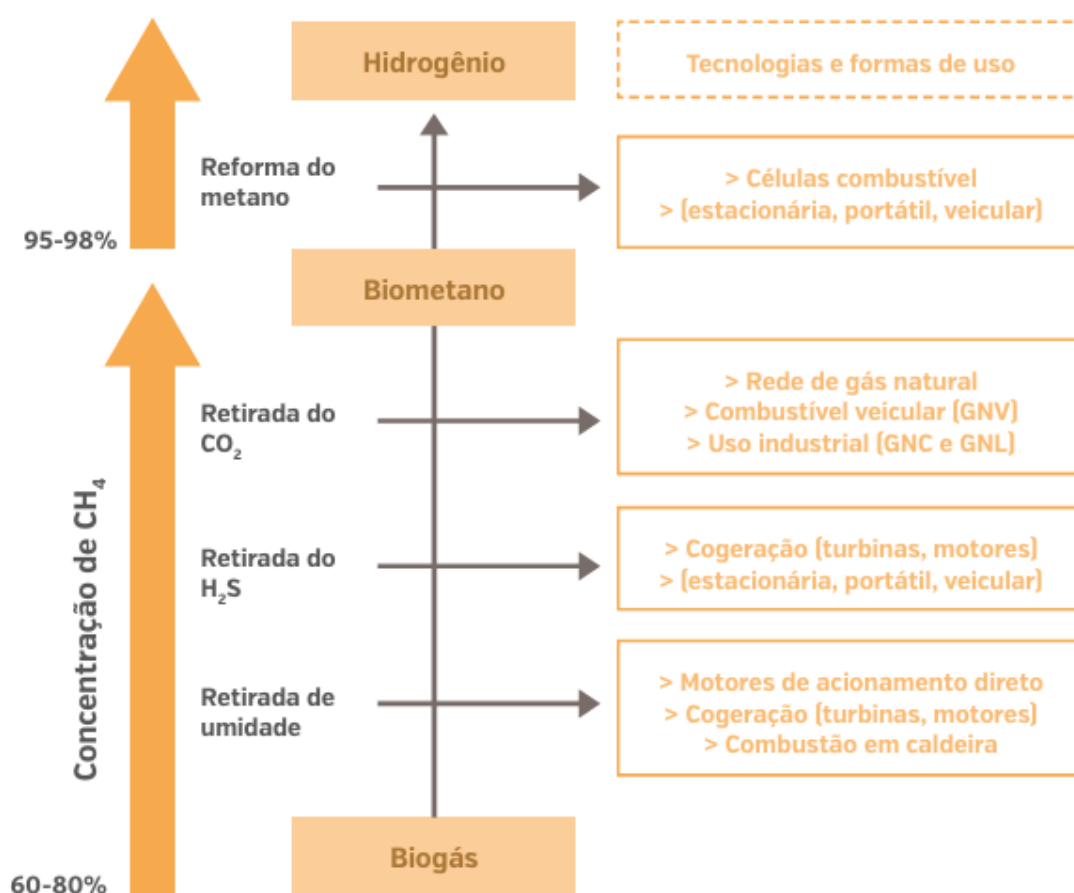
Hidrogênio

Tecnologias e formas de uso

Reforma do metano

> Células combustível
> (estacionária, portátil, veicular)

95-98%

Biometano

Retirada do $CO_2$

> Rede de gás natural
> Combustível veicular (GNV)
> Uso industrial (GNC e GNL)

Concentração de $CH_4$

Retirada do $H_2S$

> Cogeração (turbinas, motores)
> (estacionária, portátil, veicular)

Retirada de umidade

> Motores de acionamento direto
> Cogeração (turbinas, motores)
> Combustão em caldeira

Biogás

60-80%